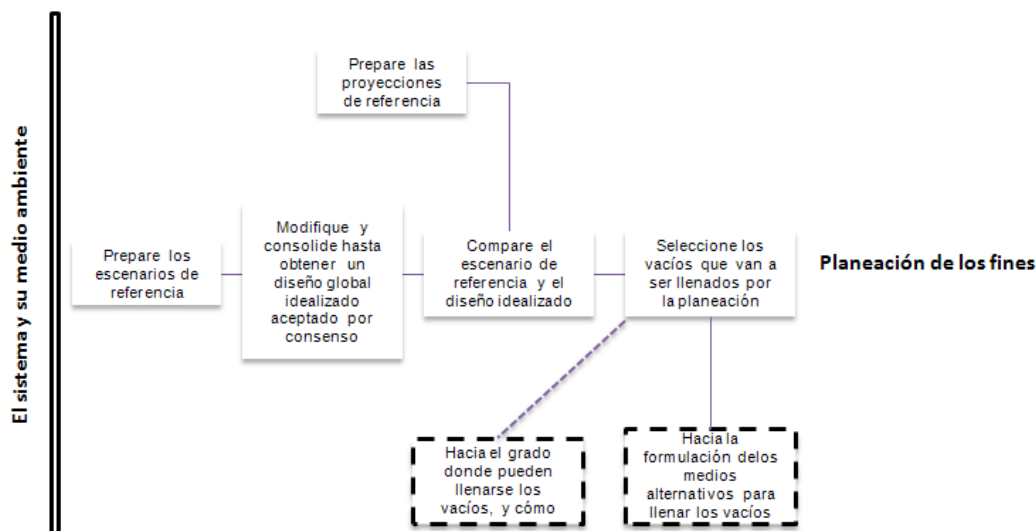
El sistema y su medio ambiente

Prepare las proyecciones de referencia

Prepare los escenarios de referencia

Modifique y consolide hasta obtener un diseño global idealizado aceptado por consenso

Compare el escenario de referencia y el diseño idealizado

Seleccione los vacíos que van a ser llenados por la planeación

Planeación de los fines

Hacia el grado donde pueden llenarse los vacíos, y cómo

Hacia la formulación delos medios alternativos para llenar los vacíos